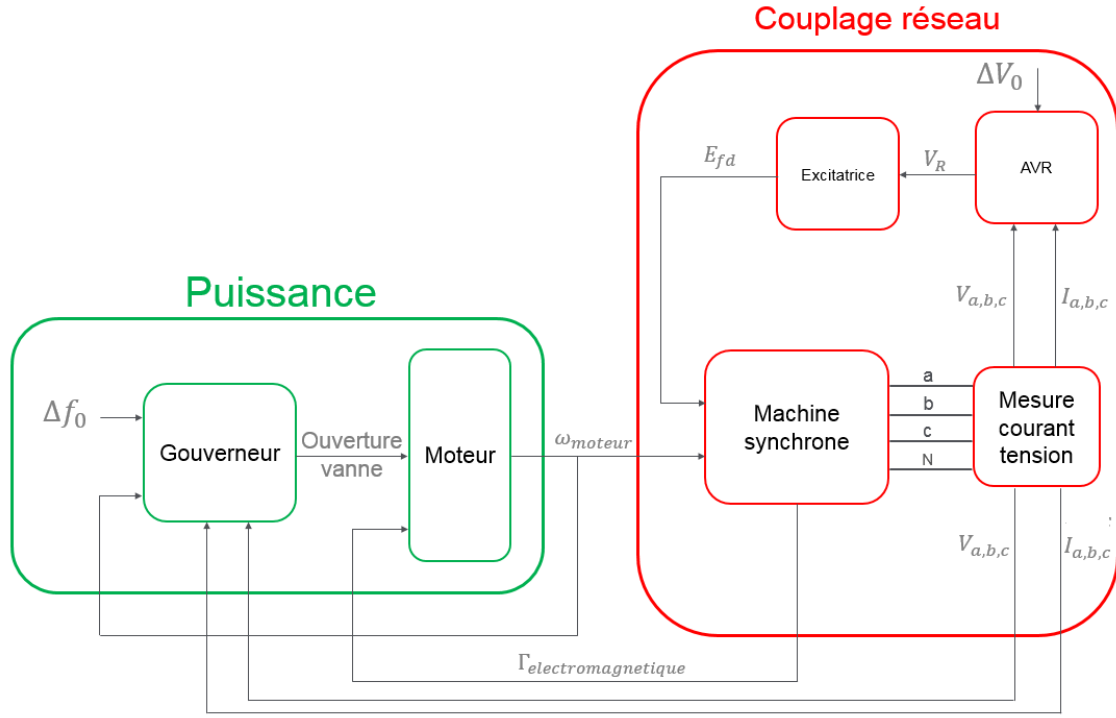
Couplage réseau

$\Delta V_0$

$E_{fd}$

Excitatrice

$V_R$

AVR

Puissance

$V_{a,b,c}$

$I_{a,b,c}$

$\Delta f_0$

Gouverneur

Ouverture vanne

Moteur

$\omega_{moteur}$

Machine synchrone

a

b

c

N

Mesure courant tension

$V_{a,b,c}$

$I_{a,b,c}$

$\Gamma_{electromagnetique}$